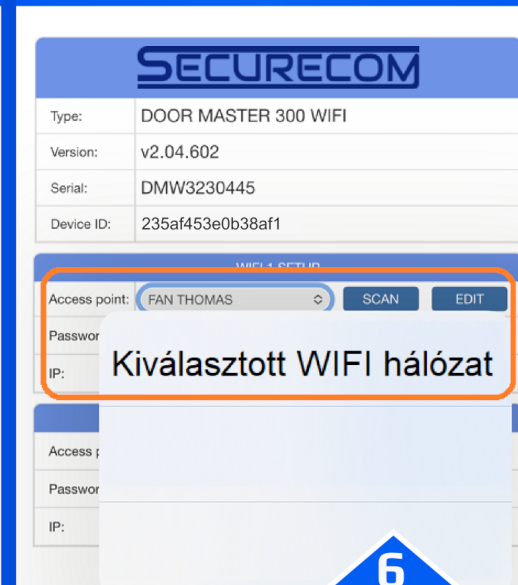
SECURECOM

| Type: | DOOR MASTER 300 WIFI |
|---|---|
| Version: | v2.04.602 |
| Serial: | DMW3230445 |
| Device ID: | 235af453e0b38af1 |

WIFI 1 SETUP

Access point: FAN THOMAS SCAN EDIT

Passwor

IP:

Kiválasztott WIFI hálózat

Access p

Passwor

IP:

6